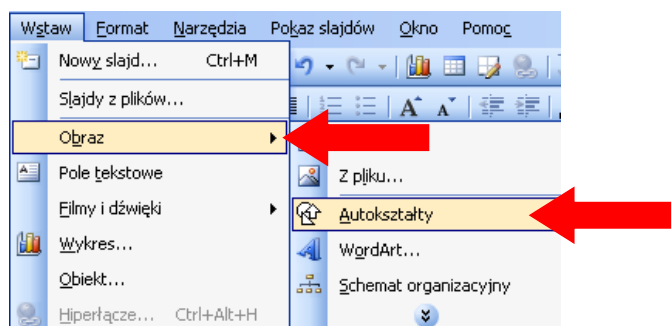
Wstaw Format Narzędzia Pokaz slajdów Okno Pomoc

Nowy slajd... Ctrl+M
Slajdy z plików...
Obraz
Pole tekstowe
Filmy i dźwięki
Wykres...
Obiekt...
Hiperłącze... Ctrl+Alt+H

Z pliku...
Autokształty
WordArt...
Schemat organizacyjny